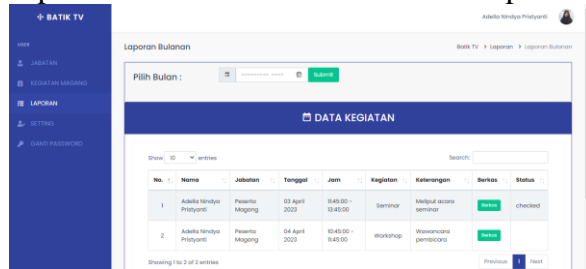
BATIK TV

USER
JABATAN
KEGIATAN MAGANG
LAPORAN
SETTING
GANTI PASSWORD

Adelia Nindya Pristyanti

Laporan Bulanan

Batik TV > Laporan > Laporan Bulanan

Pilih Bulan :

------- ----

Submit

DATA KEGIATAN

Show 10 entries

Search:

| No. | Nama | Jabatan | Tanggal | Jam | Kegiatan | Keterangan | Berkas | Status |
|---|---|---|---|---|---|---|---|---|
| 1 | Adelia Nindya Pristyanti | Peserta Magang | 03 April 2023 | 11:45:00 - 13:45:00 | Seminar | Meliput acara seminar | Berkas | checked |
| 2 | Adelia Nindya Pristyanti | Peserta Magang | 04 April 2023 | 10:45:00 - 11:45:00 | Workshop | Wawancara pembicara | Berkas | |

Showing 1 to 2 of 2 entries

Previous 1 Next